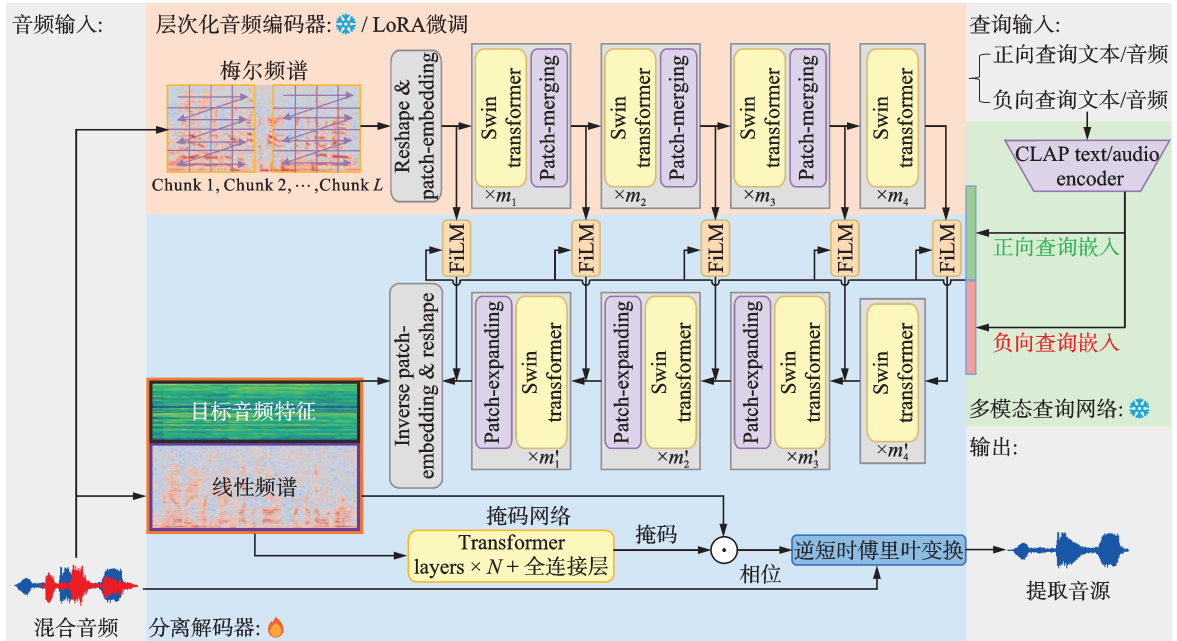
音频输入:

层次化音频编码器: / LoRA微调

梅尔频谱

Chunk 1, Chunk 2, ⋯, Chunk $L$

Reshape & patch-embedding

Swin transformer

Patch-merging

$\times m_1$

Swin transformer

Patch-merging

$\times m_2$

Swin transformer

Patch-merging

$\times m_3$

Swin transformer

$\times m_4$

查询输入:

正向查询文本/音频

负向查询文本/音频

CLAP text/audio encoder

FiLM

FiLM

FiLM

FiLM

FiLM

正向查询嵌入

负向查询嵌入

Inverse patch-embedding & reshape

Patch-expanding

Swin transformer

$\times m_1'$

Patch-expanding

Swin transformer

$\times m_2'$

Patch-expanding

Swin transformer

$\times m_3'$

Swin transformer

$\times m_4'$

多模态查询网络:

目标音频特征

线性频谱

输出:

掩码网络

Transformer layers $\times N$ + 全连接层

掩码

相位

逆短时傅里叶变换

提取音源

混合音频

分离解码器: